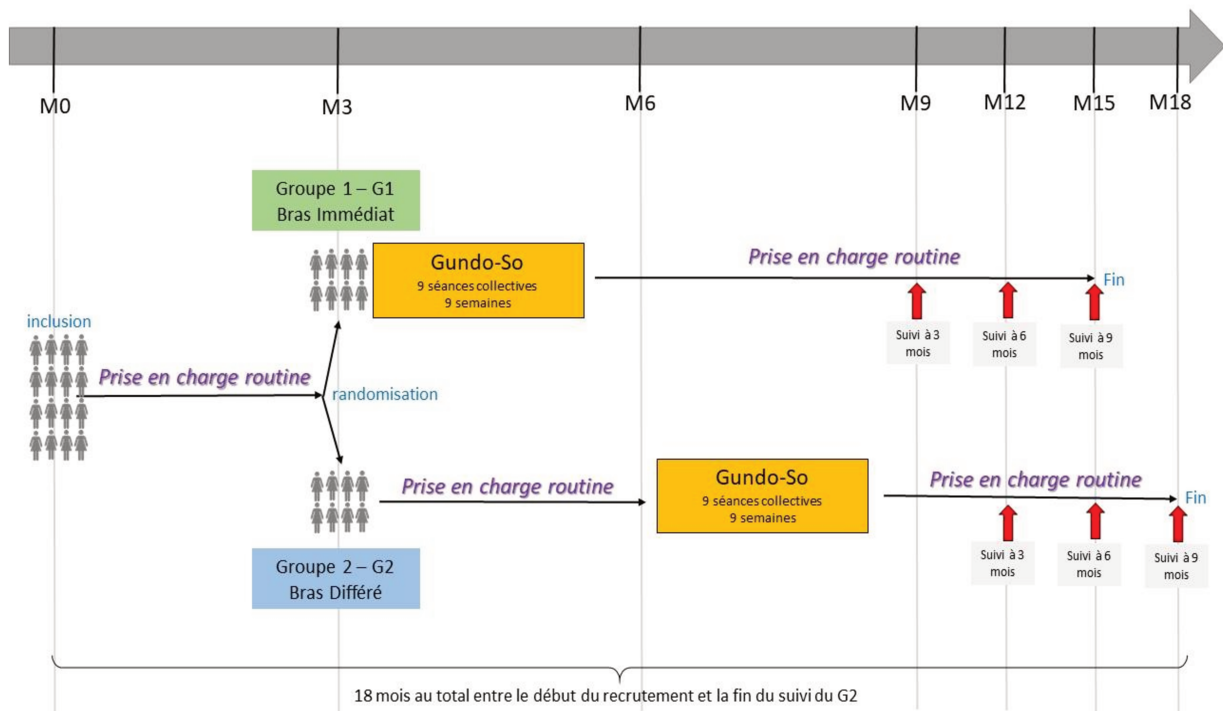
M0 M3 M6 M9 M12 M15 M18

Groupe 1 – G1
Bras Immédiat

Gundo-So
9 séances collectives
9 semaines

Prise en charge routine

Fin

Suivi à 3 mois

Suivi à 6 mois

Suivi à 9 mois

inclusion

Prise en charge routine

randomisation

Prise en charge routine

Gundo-So
9 séances collectives
9 semaines

Prise en charge routine

Fin

Suivi à 3 mois

Suivi à 6 mois

Suivi à 9 mois

Groupe 2 – G2
Bras Différé

18 mois au total entre le début du recrutement et la fin du suivi du G2